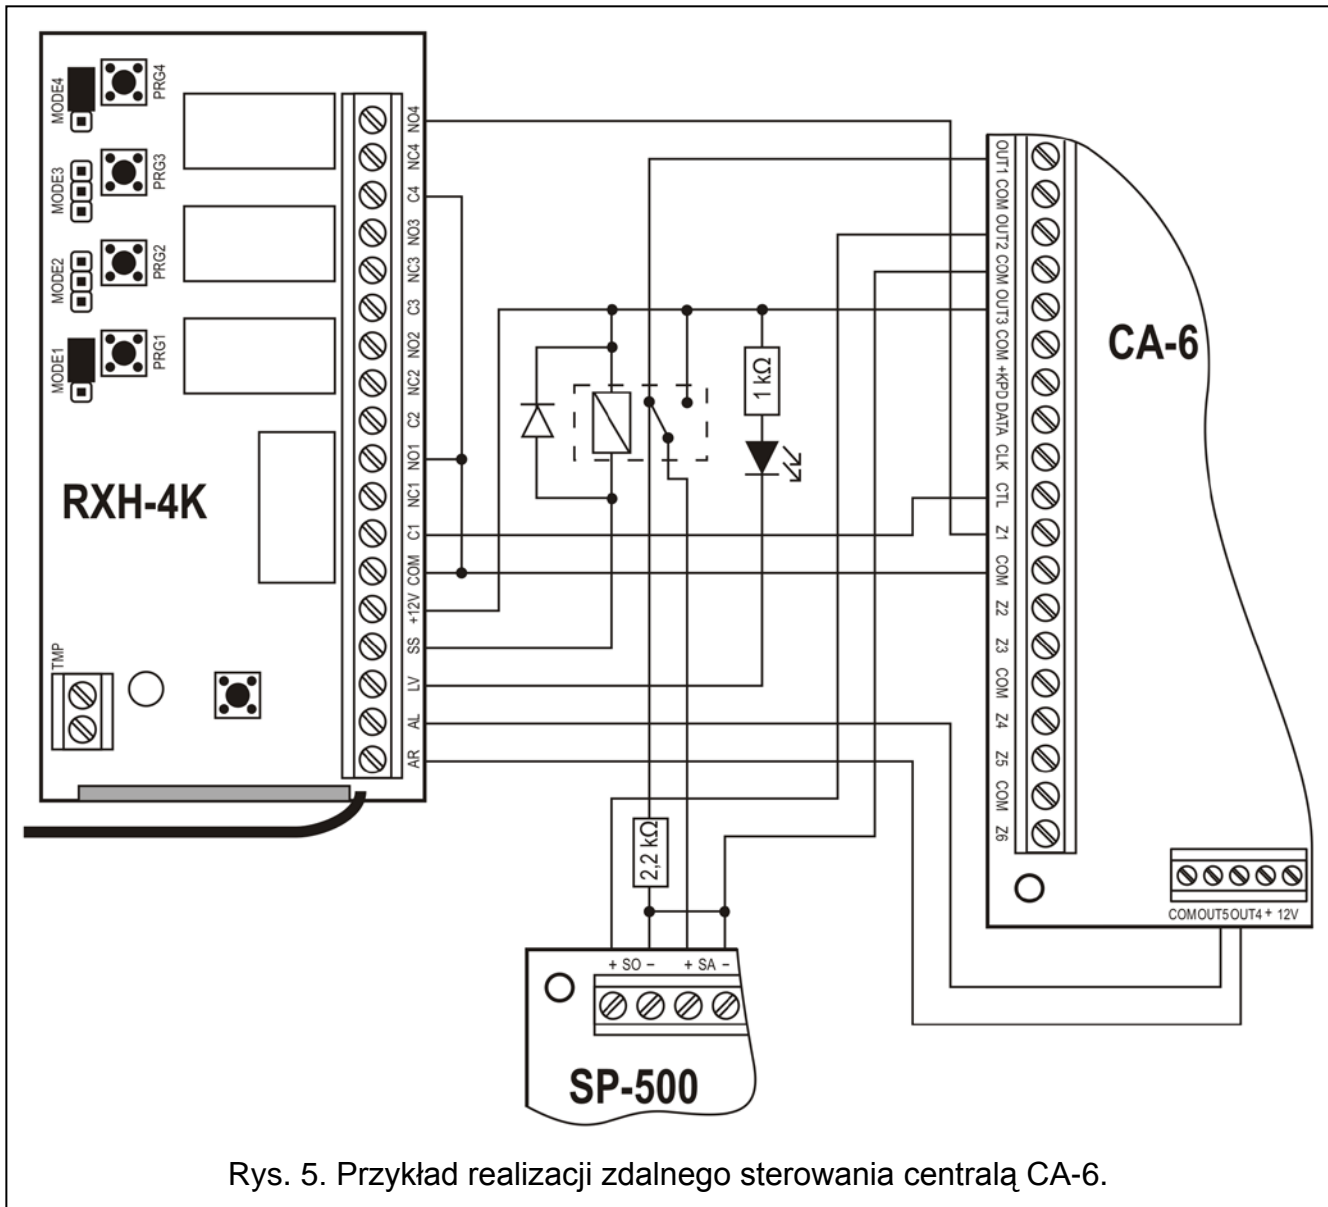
MODE4 PRG4
MODE3 PRG3
MODE2 PRG2
MODE1 PRG1

NO4
NC4
C4
NO3
NC3
C3
NO2
NC2
C2
NO1
NC1
C1
COM
+12V
SS
LV
AL
AR

RXH-4K

TMP

1 kΩ

2,2 kΩ

OUT1
COM
OUT2
COM
OUT3
COM
+KPD
DATA
CLK
CTL
Z1
COM
Z2
Z3
COM
Z4
Z5
COM
Z6

CA-6

COM OUT5 OUT4 + 12V

+ SO – + SA –

SP-500

Rys. 5. Przykład realizacji zdalnego sterowania centralą CA-6.